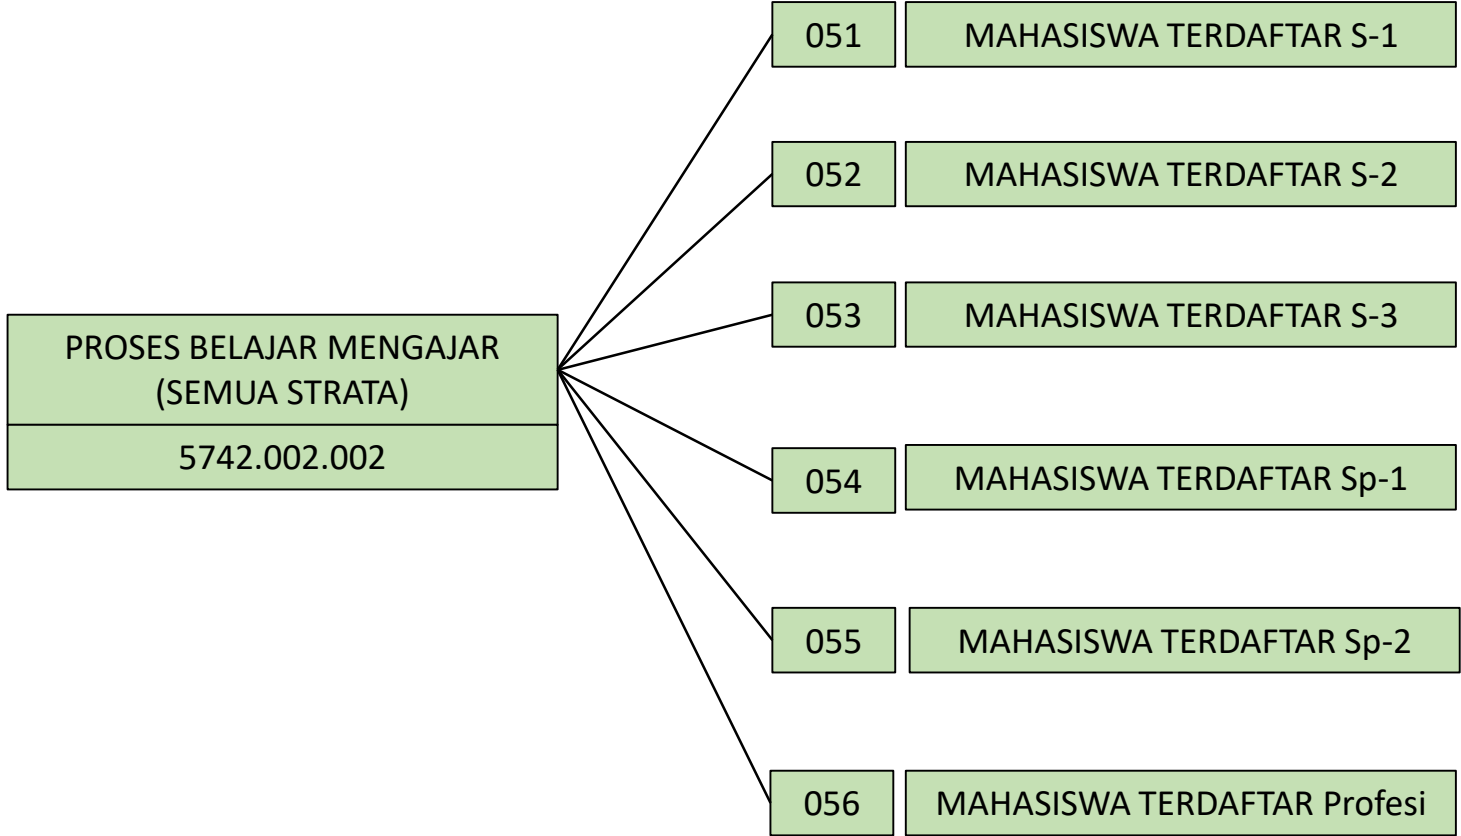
PROSES BELAJAR MENGAJAR (SEMUA STRATA)

5742.002.002

051 MAHASISWA TERDAFTAR S-1

052 MAHASISWA TERDAFTAR S-2

053 MAHASISWA TERDAFTAR S-3

054 MAHASISWA TERDAFTAR Sp-1

055 MAHASISWA TERDAFTAR Sp-2

056 MAHASISWA TERDAFTAR Profesi